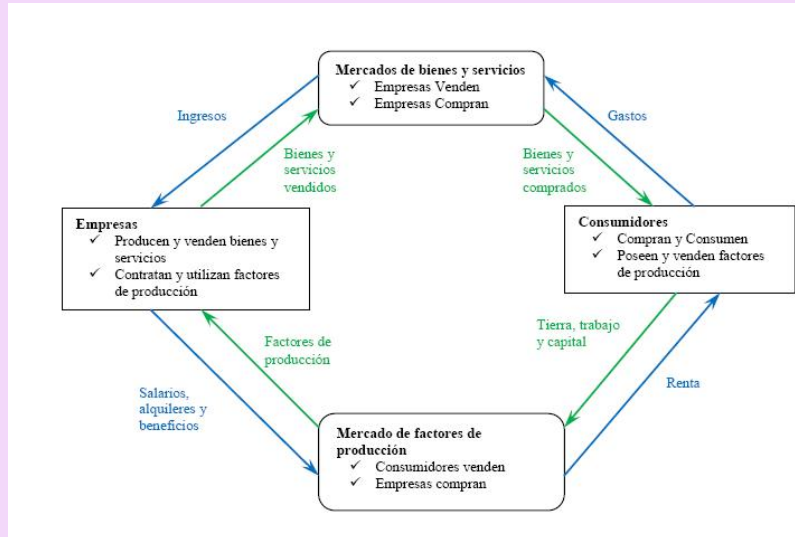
Mercados de bienes y servicios
✓ Empresas Venden
✓ Empresas Compran

Ingresos

Gastos

Bienes y servicios vendidos

Bienes y servicios comprados

Empresas
✓ Producen y venden bienes y servicios
✓ Contratan y utilizan factores de producción

Consumidores
✓ Compran y Consumen
✓ Poseen y venden factores de producción

Factores de producción

Tierra, trabajo y capital

Salarios, alquileres y beneficios

Renta

Mercado de factores de producción
✓ Consumidores venden
✓ Empresas compran